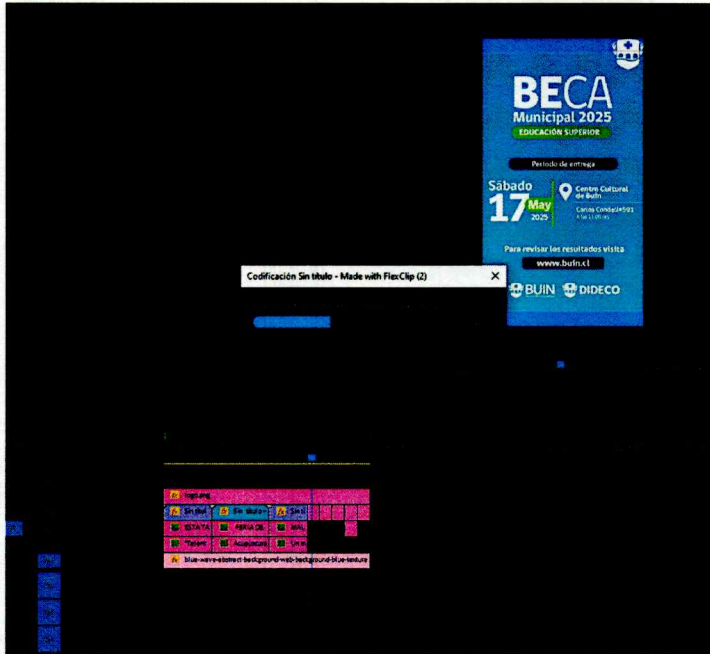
BECA
Municipal 2025
EDUCACIÓN SUPERIOR

Periodo de entrega

Sábado
17 May
2025

Centro Cultural de Buin
Carlos Condell #591
A las 11:00 hrs

Para revisar los resultados visita
www.buin.cl

BUIN DIDECO

Codificación Sin título - Made with FlexClip (2) ×

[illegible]
Sin títul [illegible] Sin título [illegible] Sin t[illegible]
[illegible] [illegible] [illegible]
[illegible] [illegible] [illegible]
blue-wave-abstract-background-web-background-blue-texture